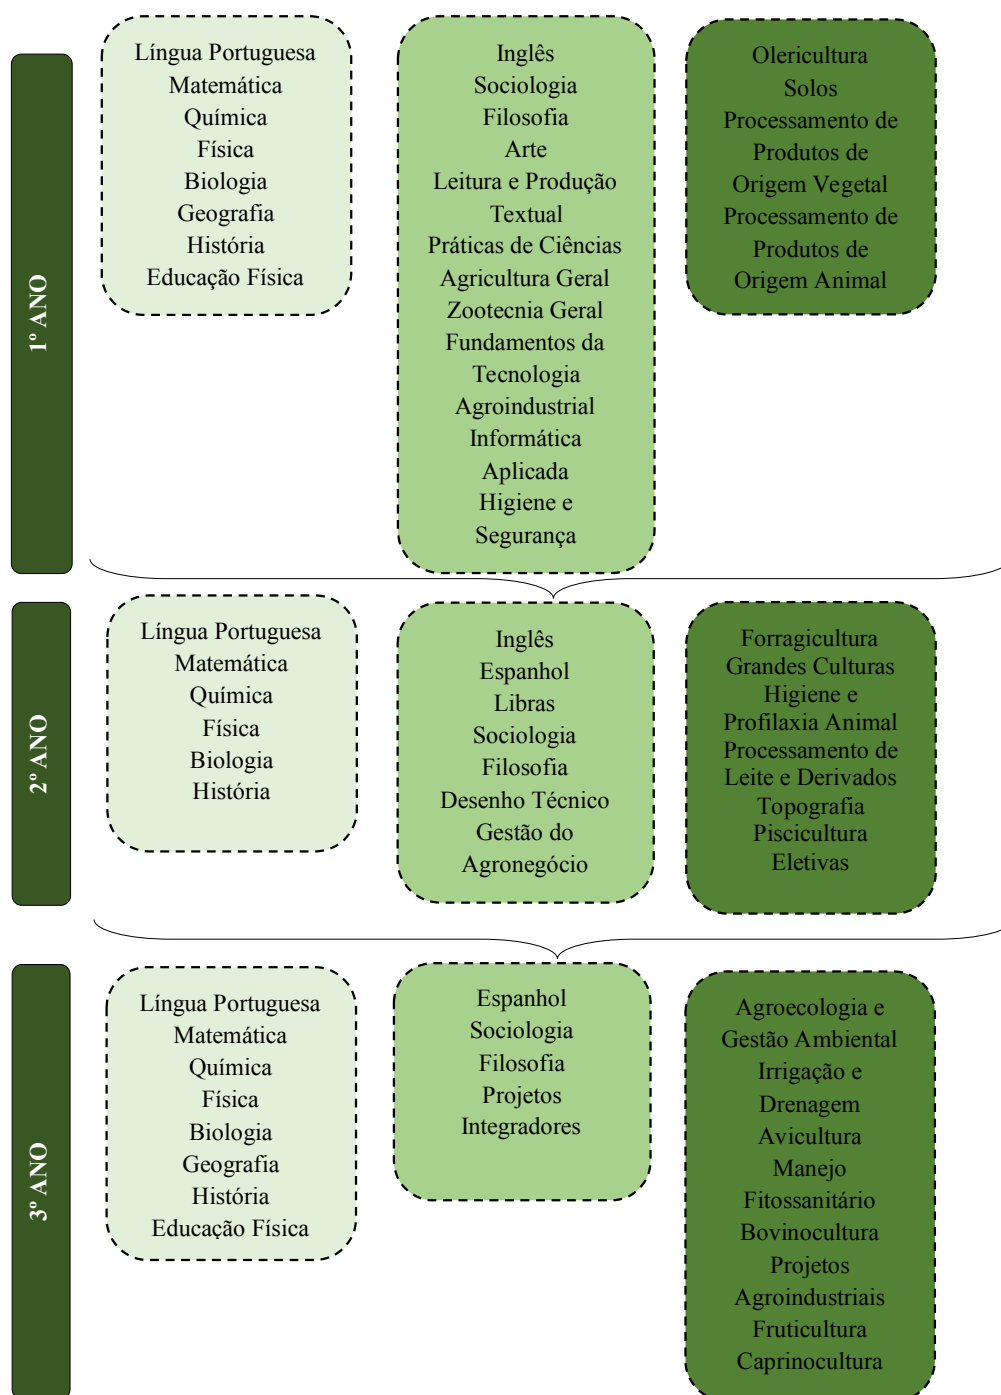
1º ANO

Língua Portuguesa
Matemática
Química
Física
Biologia
Geografia
História
Educação Física

Inglês
Sociologia
Filosofia
Arte
Leitura e Produção Textual
Práticas de Ciências
Agricultura Geral
Zootecnia Geral
Fundamentos da Tecnologia Agroindustrial
Informática Aplicada
Higiene e Segurança

Olericultura
Solos
Processamento de Produtos de Origem Vegetal
Processamento de Produtos de Origem Animal

2º ANO

Língua Portuguesa
Matemática
Química
Física
Biologia
História

Inglês
Espanhol
Libras
Sociologia
Filosofia
Desenho Técnico
Gestão do Agronegócio

Forragicultura
Grandes Culturas
Higiene e Profilaxia Animal
Processamento de Leite e Derivados
Topografia
Piscicultura
Eletivas

3º ANO

Língua Portuguesa
Matemática
Química
Física
Biologia
Geografia
História
Educação Física

Espanhol
Sociologia
Filosofia
Projetos Integradores

Agroecologia e Gestão Ambiental
Irrigação e Drenagem
Avicultura
Manejo Fitossanitário
Bovinocultura
Projetos Agroindustriais
Fruticultura
Caprinocultura